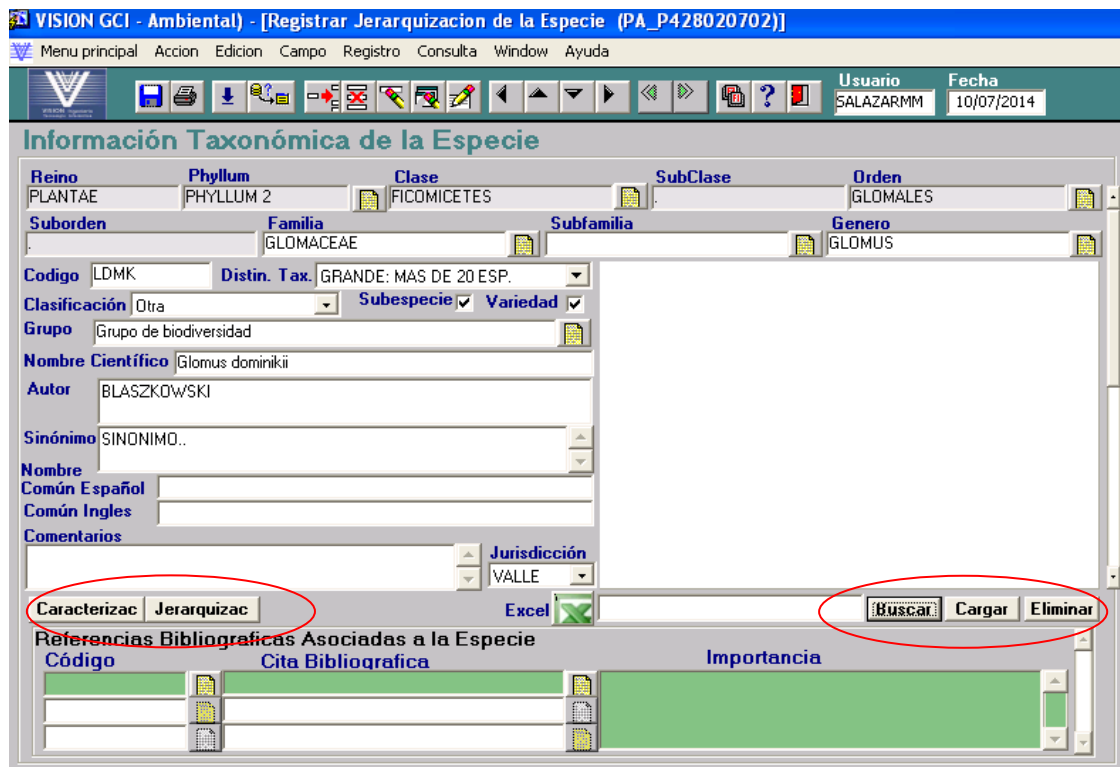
VISION GCI - Ambiental) - [Registrar Jerarquizacion de la Especie (PA_P428020702)]

Menu principal Accion Edicion Campo Registro Consulta Window Ayuda

Usuario SALAZARMM
Fecha 10/07/2014

Información Taxonómica de la Especie

Reino PLANTAE
Phyllum PHYLLUM 2
Clase FICOMICETES
SubClase .
Orden GLOMALES
Suborden .
Familia GLOMACEAE
Subfamilia
Genero GLOMUS
Codigo LDMK
Distin. Tax. GRANDE: MAS DE 20 ESP.
Clasificación Otra
Subespecie
Variedad
Grupo Grupo de biodiversidad
Nombre Científico Glomus dominikii
Autor BLASZKOWSKI
Sinónimo SINONIMO..
Nombre
Común Español
Común Ingles
Comentarios
Jurisdicción VALLE

Caracterizac Jerarquizac
Excel
Buscar Cargar Eliminar

Referencias Bibliograficas Asociadas a la Especie
Código
Cita Bibliografica
Importancia